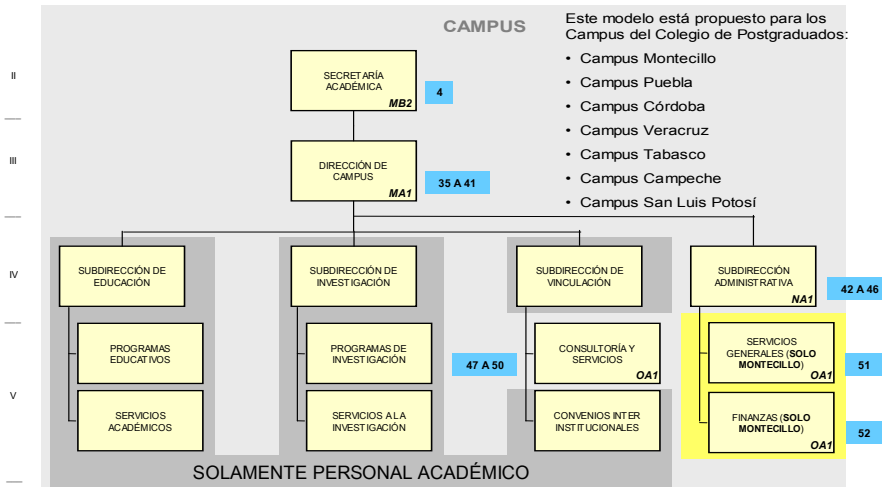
II

III

IV

V

CAMPUS

Este modelo está propuesto para los Campus del Colegio de Postgraduados:

- Campus Montecillo
- Campus Puebla
- Campus Córdoba
- Campus Veracruz
- Campus Tabasco
- Campus Campeche
- Campus San Luis Potosí

SECRETARÍA ACADÉMICA
MB2

4

DIRECCIÓN DE CAMPUS
MA1

35 A 41

SUBDIRECCIÓN DE EDUCACIÓN

PROGRAMAS EDUCATIVOS

SERVICIOS ACADÉMICOS

SUBDIRECCIÓN DE INVESTIGACIÓN

PROGRAMAS DE INVESTIGACIÓN

SERVICIOS A LA INVESTIGACIÓN

47 A 50

SUBDIRECCIÓN DE VINCULACIÓN

CONSULTORÍA Y SERVICIOS
OA1

CONVENIOS INTER INSTITUCIONALES

SUBDIRECCIÓN ADMINISTRATIVA
NA1

42 A 46

SERVICIOS GENERALES (SOLO MONTECILLO)
OA1

51

FINANZAS (SOLO MONTECILLO)
OA1

52

SOLAMENTE PERSONAL ACADÉMICO